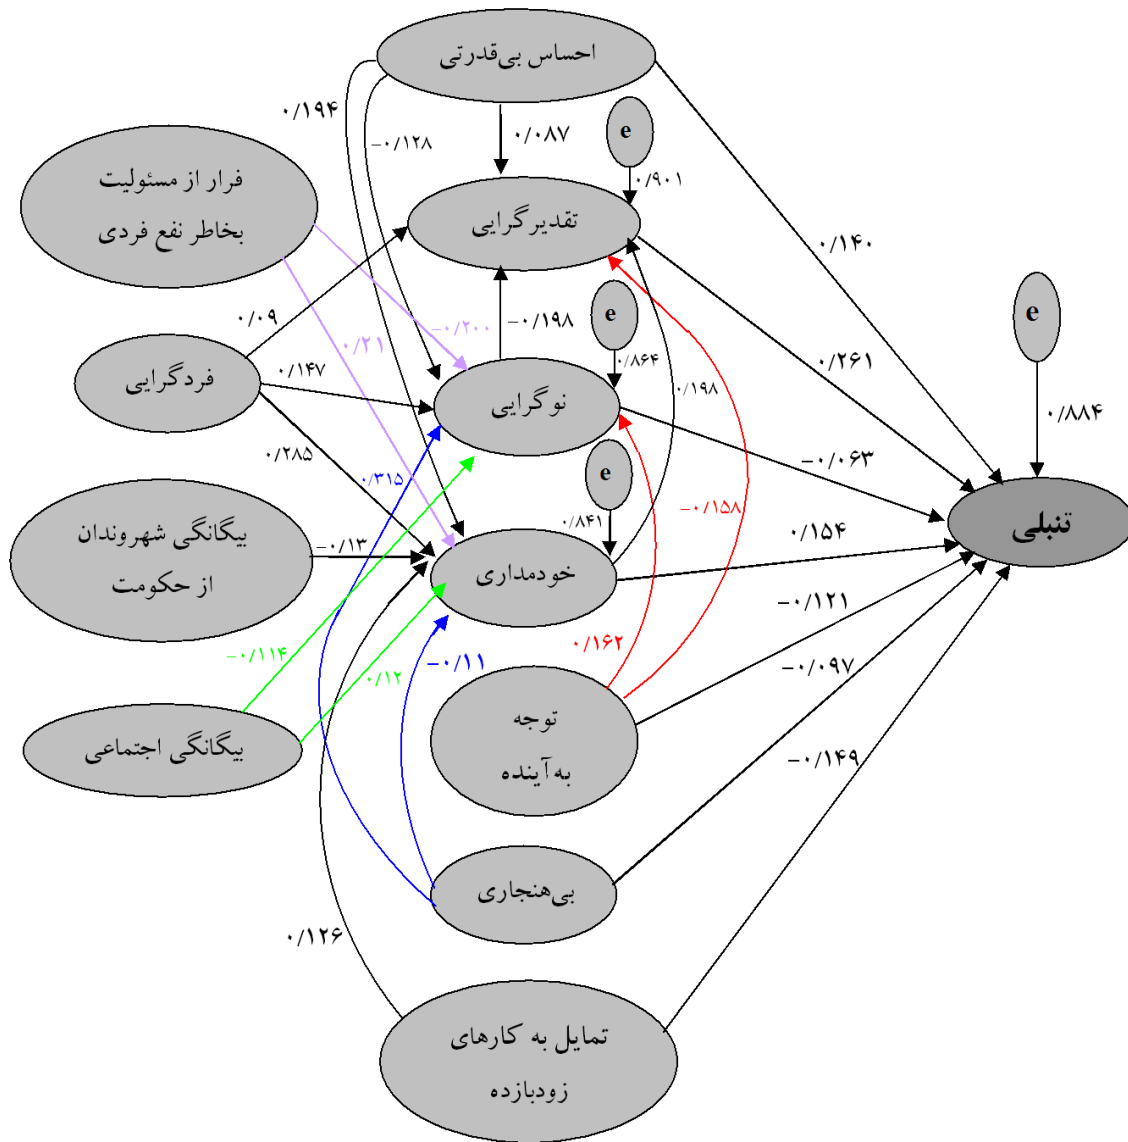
احساس بی‌قدرتی
۰/۱۹۴
-۰/۱۲۸
۰/۰۸۷
e
۰/۹۰۱
۰/۱۴۰
فرار از مسئولیت بخاطر نفع فردی
تقدیرگرایی
۰/۰۹
-۰/۲۰۰
-۰/۱۹۸
e
۰/۲۱
۰/۸۶۴
e
۰/۲۶۱
فردگرایی
۰/۱۴۷
نوگرایی
۰/۱۹۸
۰/۸۸۴
۰/۲۸۵
-۰/۰۶۳
۰/۳۱۵
e
-۰/۱۵۸
تنبلی
بیگانگی شهروندان از حکومت
۰/۸۴۱
۰/۱۵۴
-۰/۱۳
خودمداری
-۰/۱۲۱
۰/۱۶۲
-۰/۱۱۴
-۰/۱۱
-۰/۰۹۷
۰/۱۲
توجه به‌آینده
بیگانگی اجتماعی
-۰/۱۴۹
بی‌هنجاری
۰/۱۲۶
تمایل به کارهای زودبازده